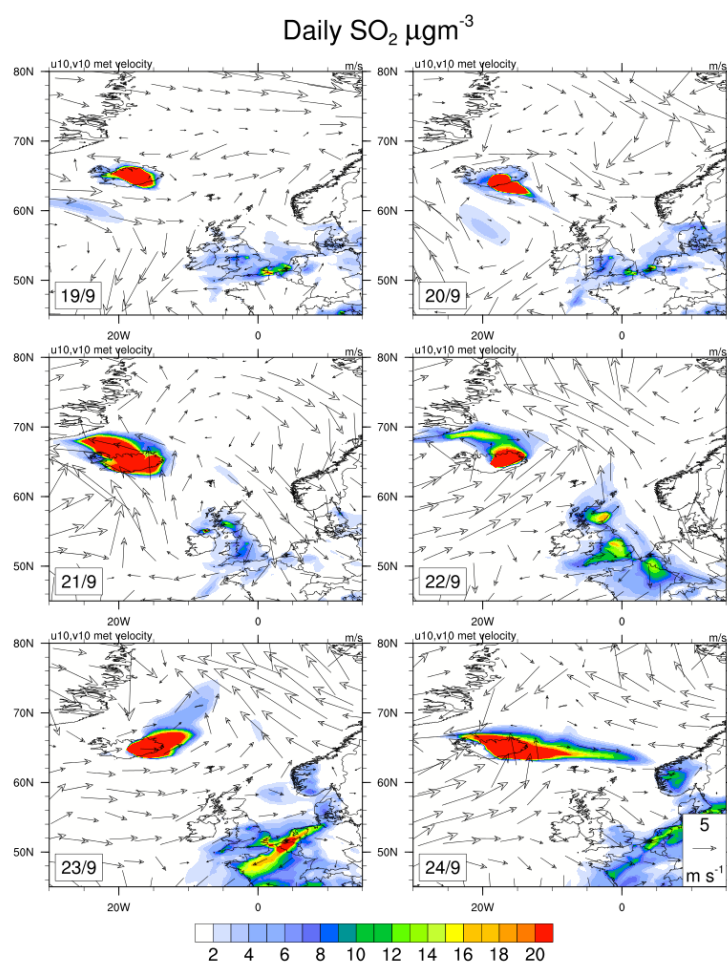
Daily $SO_2$ $\mu gm^{-3}$

u10,v10 met velocity
m/s
80N
70N
60N
50N
19/9
20W
0

u10,v10 met velocity
m/s
80N
70N
60N
50N
20/9
20W
0

u10,v10 met velocity
m/s
80N
70N
60N
50N
21/9
20W
0

u10,v10 met velocity
m/s
80N
70N
60N
50N
22/9
20W
0

u10,v10 met velocity
m/s
80N
70N
60N
50N
23/9
20W
0

u10,v10 met velocity
m/s
80N
70N
60N
50N
24/9
20W
0
5
$m\ s^{-1}$

2 4 6 8 10 12 14 16 18 20